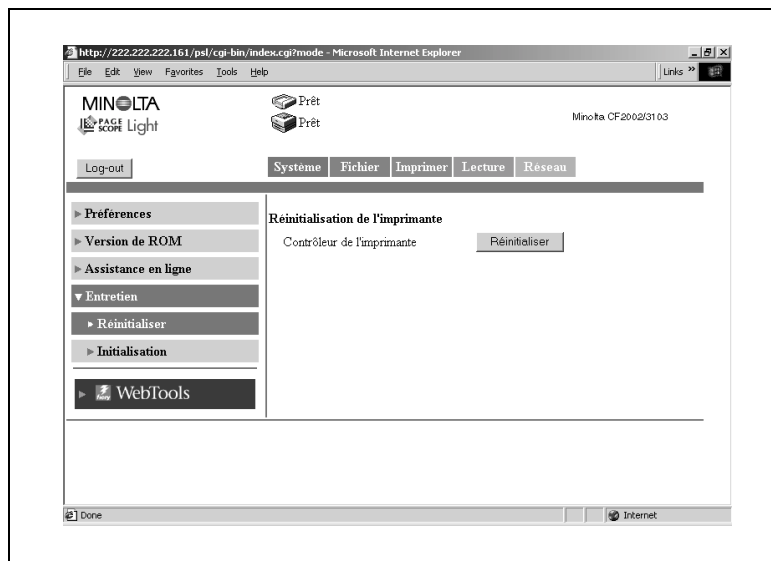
http://222.222.222.161/psl/cgi-bin/index.cgi?mode - Microsoft Internet Explorer

File Edit View Favorites Tools Help

Links »

MINOLTA
PAGE SCOPE Light

Prêt
Prêt

Minolta CF2002/3103

Log-out

Système Fichier Imprimer Lecture Réseau

▸ Préférences
▸ Version de ROM
▸ Assistance en ligne
▾ Entretien
▸ Réinitialiser
▸ Initialisation

▸ WebTools

Réinitialisation de l'imprimante

Contrôleur de l'imprimante Réinitialiser

Done

Internet